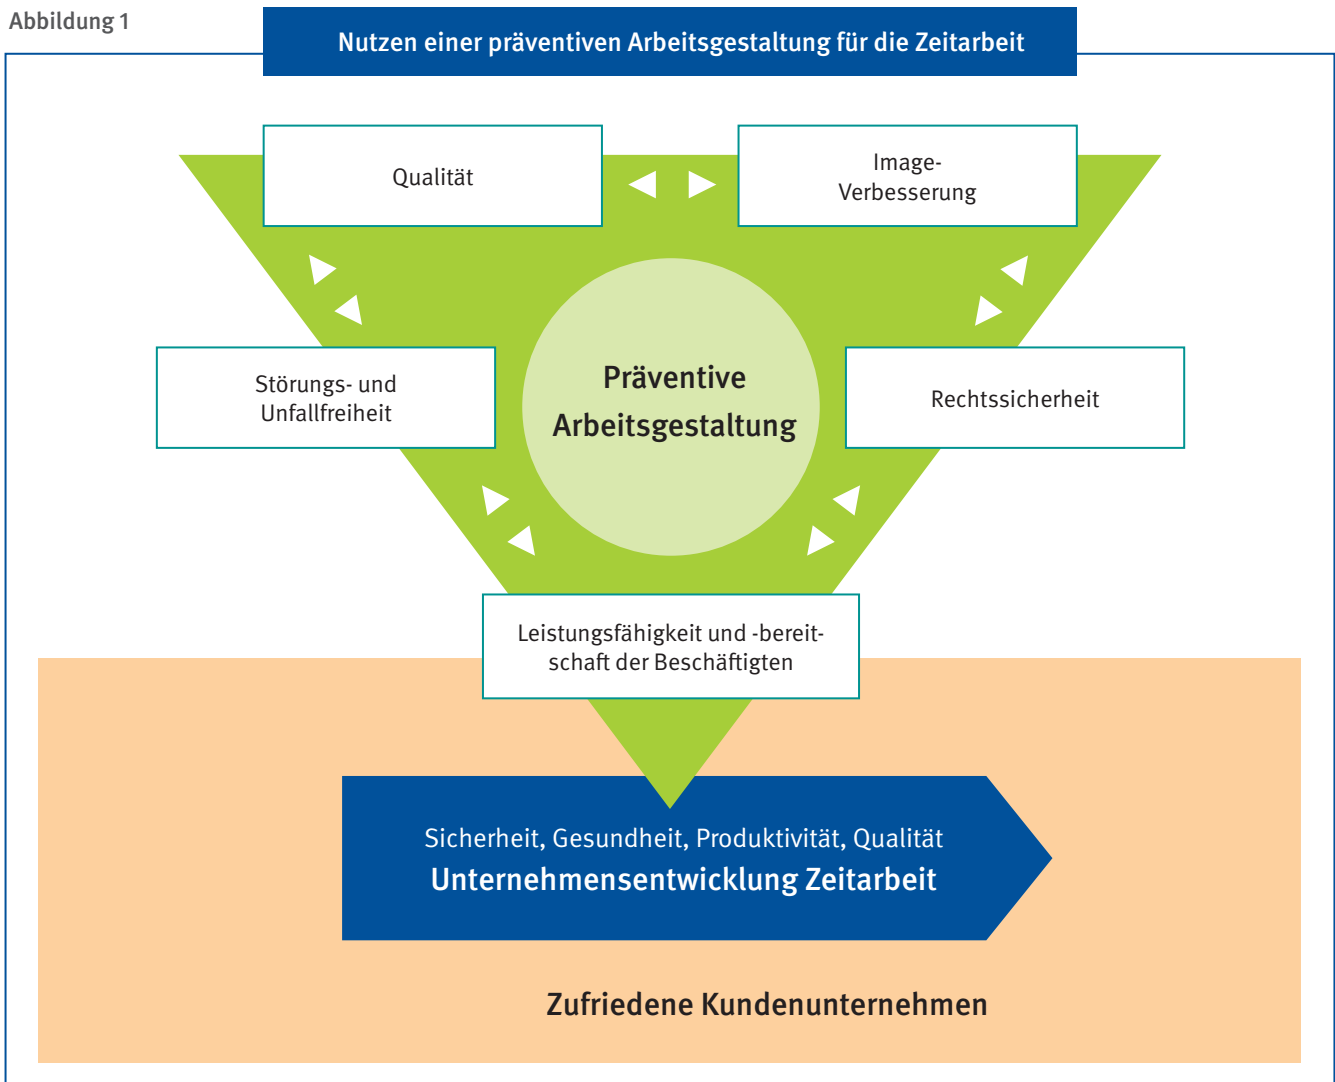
Abbildung 1

Nutzen einer präventiven Arbeitsgestaltung für die Zeitarbeit

Qualität

Image-Verbesserung

Störungs- und Unfallfreiheit

Präventive Arbeitsgestaltung

Rechtssicherheit

Leistungsfähigkeit und -bereitschaft der Beschäftigten

Sicherheit, Gesundheit, Produktivität, Qualität
Unternehmensentwicklung Zeitarbeit

Zufriedene Kundenunternehmen